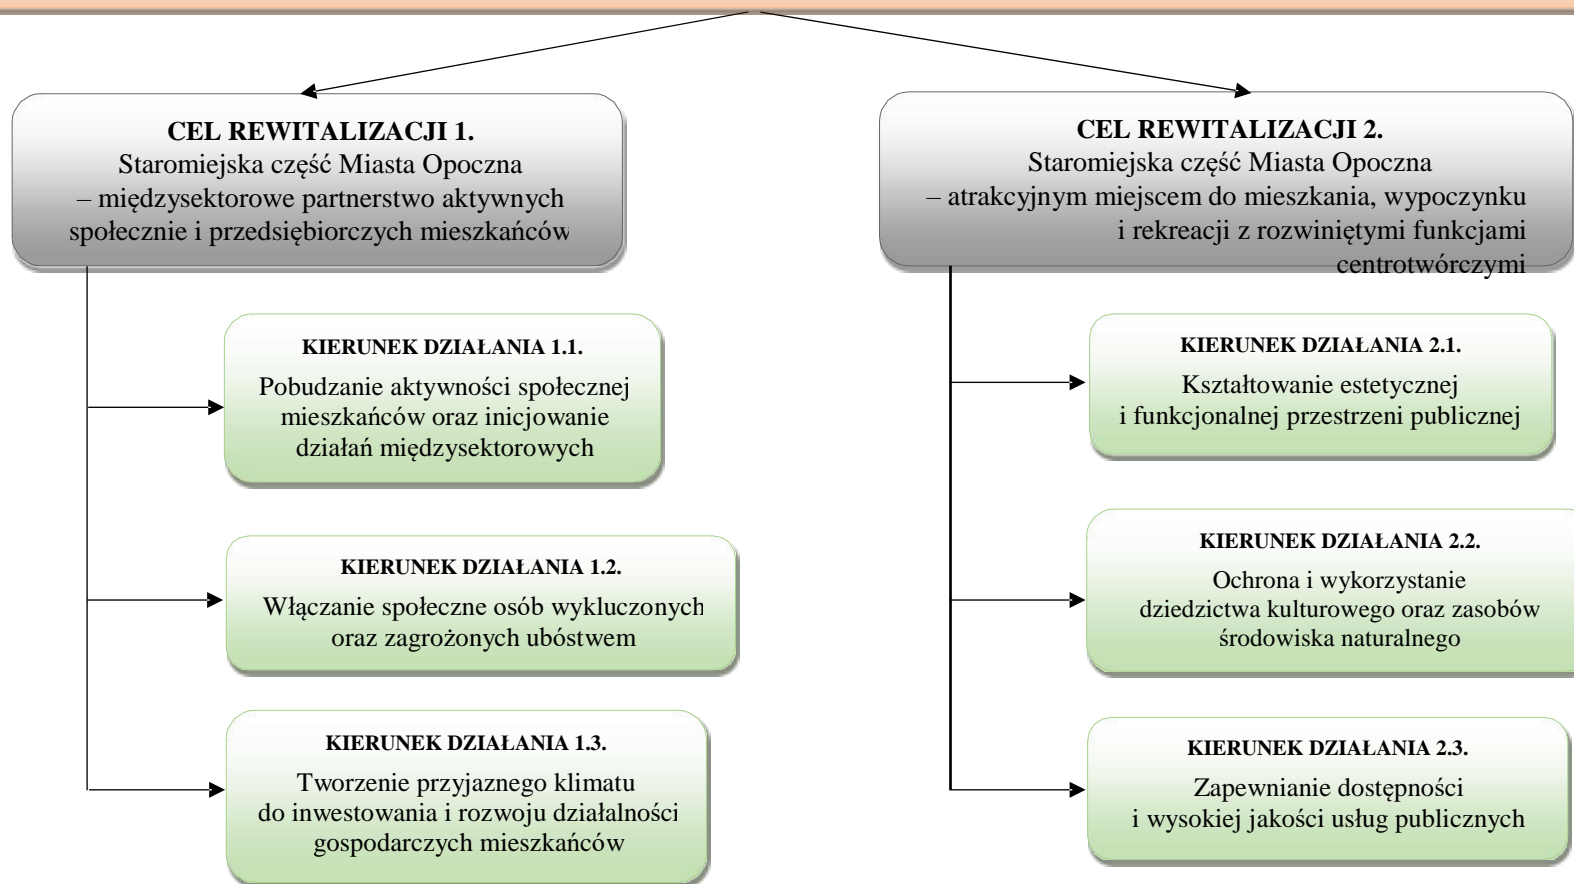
**CEL REWITALIZACJI 1.**
Staromiejska część Miasta Opoczna
– międzysektorowe partnerstwo aktywnych społecznie i przedsiębiorczych mieszkańców

**KIERUNEK DZIAŁANIA 1.1.**
Pobudzanie aktywności społecznej mieszkańców oraz inicjowanie działań międzysektorowych

**KIERUNEK DZIAŁANIA 1.2.**
Włączanie społeczne osób wykluczonych oraz zagrożonych ubóstwem

**KIERUNEK DZIAŁANIA 1.3.**
Tworzenie przyjaznego klimatu do inwestowania i rozwoju działalności gospodarczych mieszkańców

**CEL REWITALIZACJI 2.**
Staromiejska część Miasta Opoczna
– atrakcyjnym miejscem do mieszkania, wypoczynku i rekreacji z rozwiniętymi funkcjami centrotwórczymi

**KIERUNEK DZIAŁANIA 2.1.**
Kształtowanie estetycznej i funkcjonalnej przestrzeni publicznej

**KIERUNEK DZIAŁANIA 2.2.**
Ochrona i wykorzystanie dziedzictwa kulturowego oraz zasobów środowiska naturalnego

**KIERUNEK DZIAŁANIA 2.3.**
Zapewnianie dostępności i wysokiej jakości usług publicznych